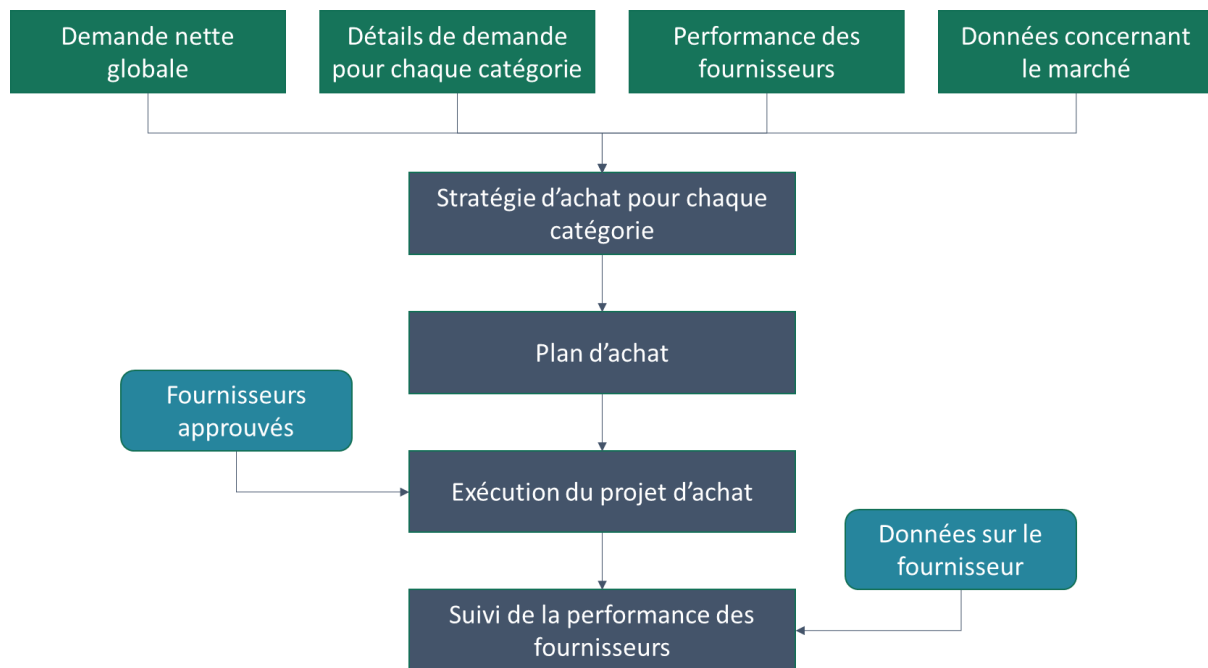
Demande nette globale

Détails de demande pour chaque catégorie

Performance des fournisseurs

Données concernant le marché

Stratégie d’achat pour chaque catégorie

Plan d’achat

Fournisseurs approuvés

Exécution du projet d’achat

Données sur le fournisseur

Suivi de la performance des fournisseurs